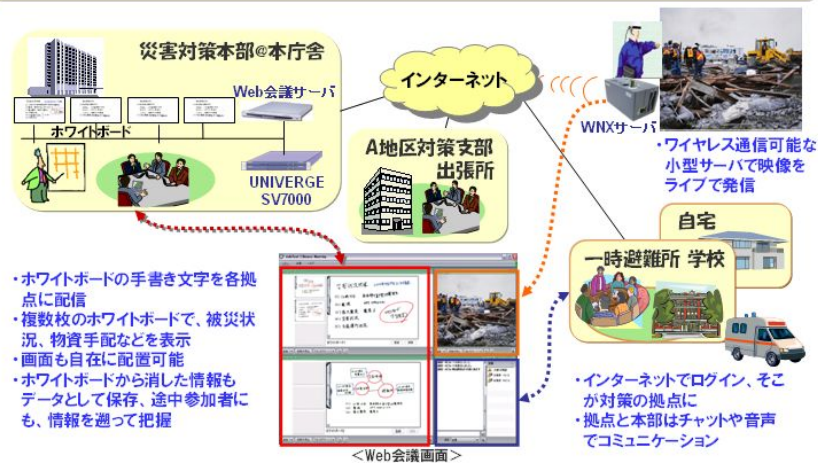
災害対策本部@本庁舎

Web会議サーバ

ホワイトボード

UNIVERGE SV7000

インターネット

A地区対策支部 出張所

WNXサーバ

・ワイヤレス通信可能な小型サーバで映像をライブで発信

自宅

一時避難所 学校

・ホワイトボードの手書き文字を各拠点に配信
・複数枚のホワイトボードで、被災状況、物資手配などを表示
・画面も自在に配置可能
・ホワイトボードから消した情報もデータとして保存、途中参加者にも、情報を遡って把握

・インターネットでログイン、そこが対策の拠点に
・拠点と本部はチャットや音声でコミュニケーション

＜Web会議画面＞